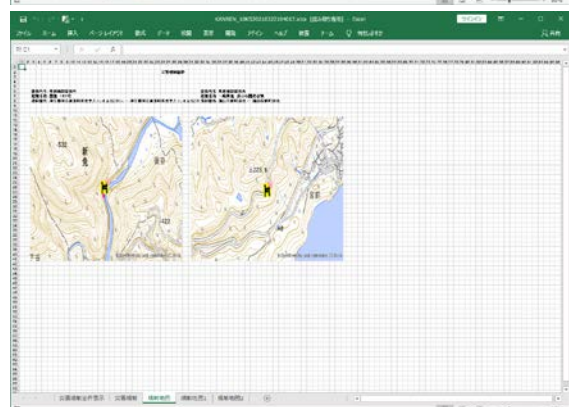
ファイル ホーム 挿入 ページレイアウト 数式 データ 校閲 表示 開発 デザイン ヘルプ 検索 チーム 実行したい作業を入力してください

サインイン

共有

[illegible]

工事情報位置

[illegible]

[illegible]

新

632

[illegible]

423

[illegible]

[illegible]

225

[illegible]

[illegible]

公開道路検索位置表示 | 位置情報 | 規制地図 | 規制地図1 | 規制地図2 | ⊕